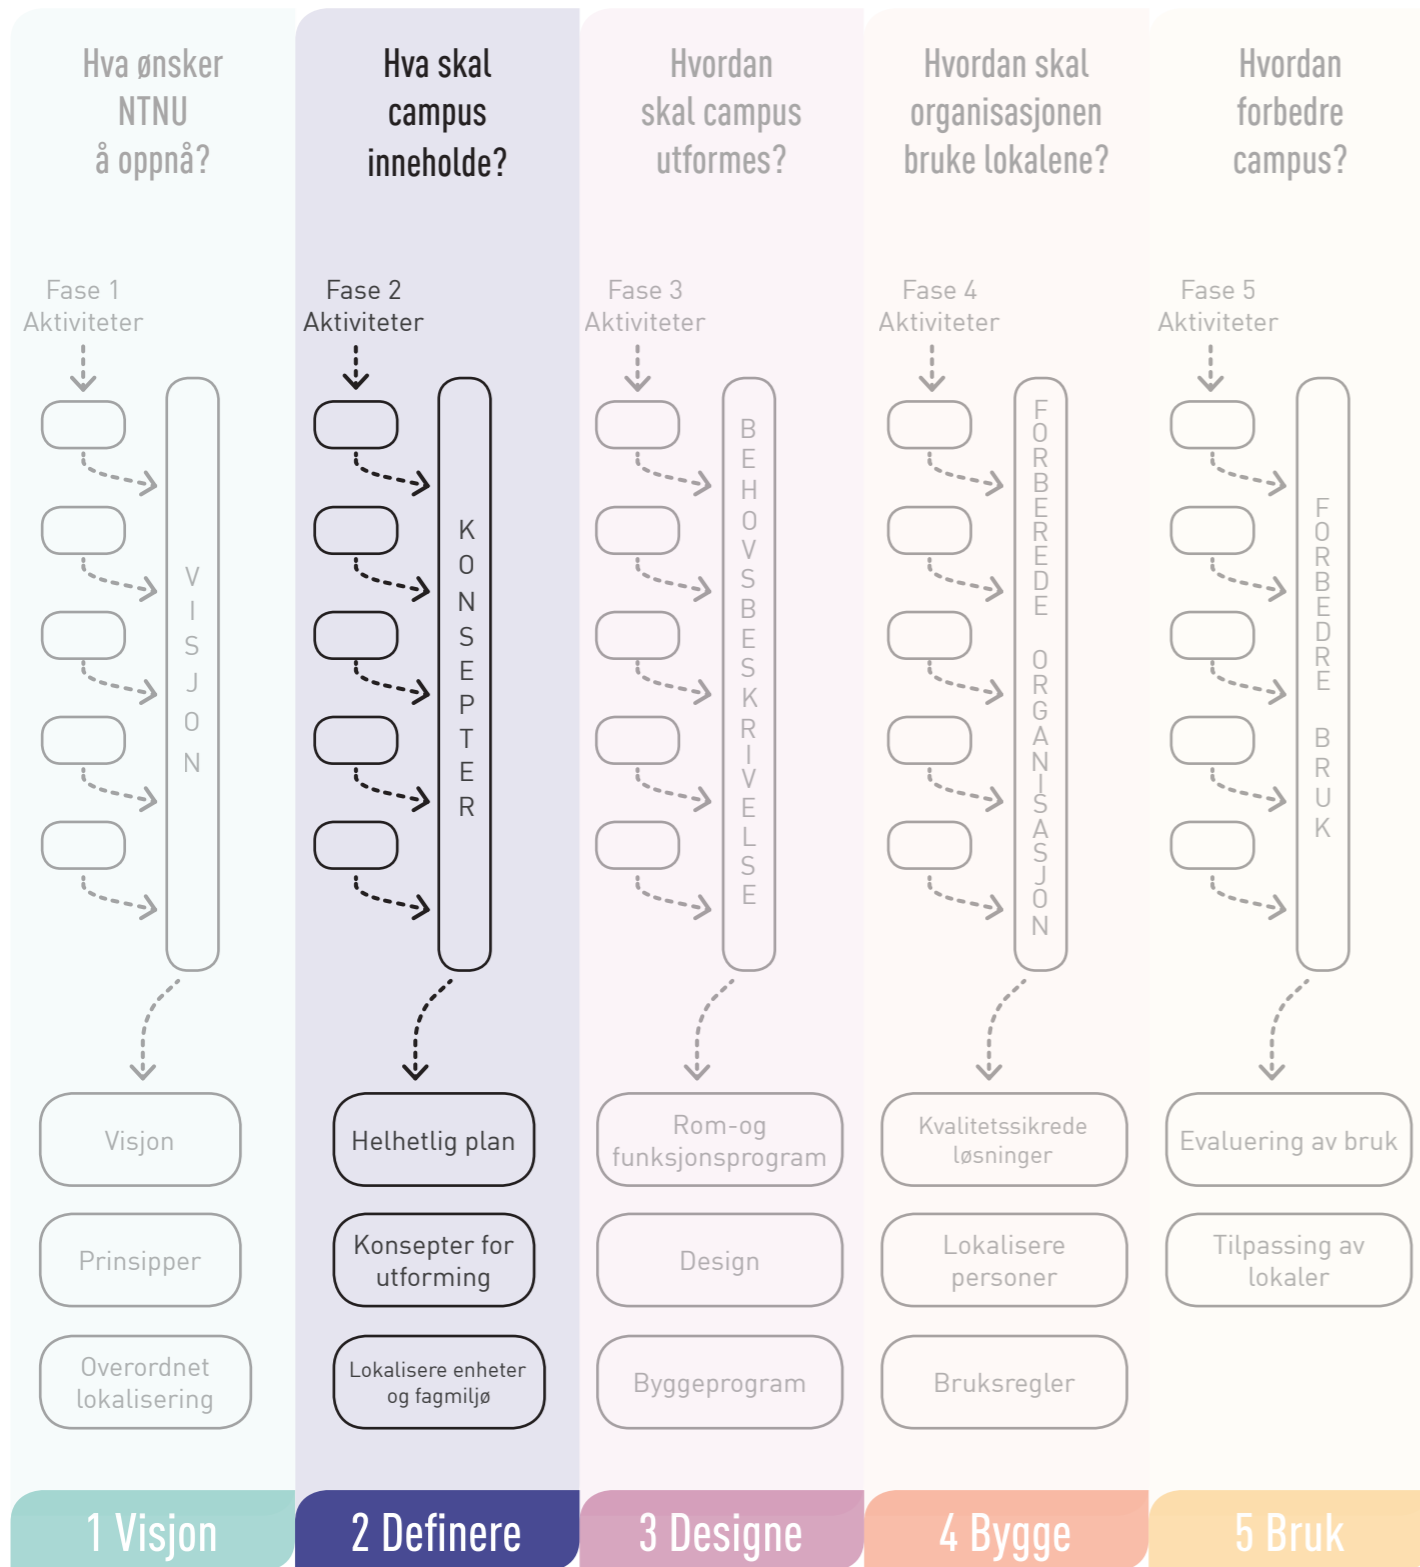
Hva ønsker NTNU å oppnå?

Fase 1
Aktiviteter

VISJON

Visjon

Prinsipper

Overordnet lokalisering

1 Visjon

Hva skal campus inneholde?

Fase 2
Aktiviteter

KONSEPTER

Helhetlig plan

Konsepter for utforming

Lokalisere enheter og fagmiljø

2 Definere

Hvordan skal campus utformes?

Fase 3
Aktiviteter

BEHOVSBESKRIVELSE

Rom-og funksjonsprogram

Design

Byggeprogram

3 Designe

Hvordan skal organisasjonen bruke lokalene?

Fase 4
Aktiviteter

FORBEREDE ORGANISASJON

Kvalitetssikrede løsninger

Lokalisere personer

Bruksregler

4 Bygge

Hvordan forbedre campus?

Fase 5
Aktiviteter

FORBEDRE BRUK

Evaluering av bruk

Tilpassing av lokaler

5 Bruk